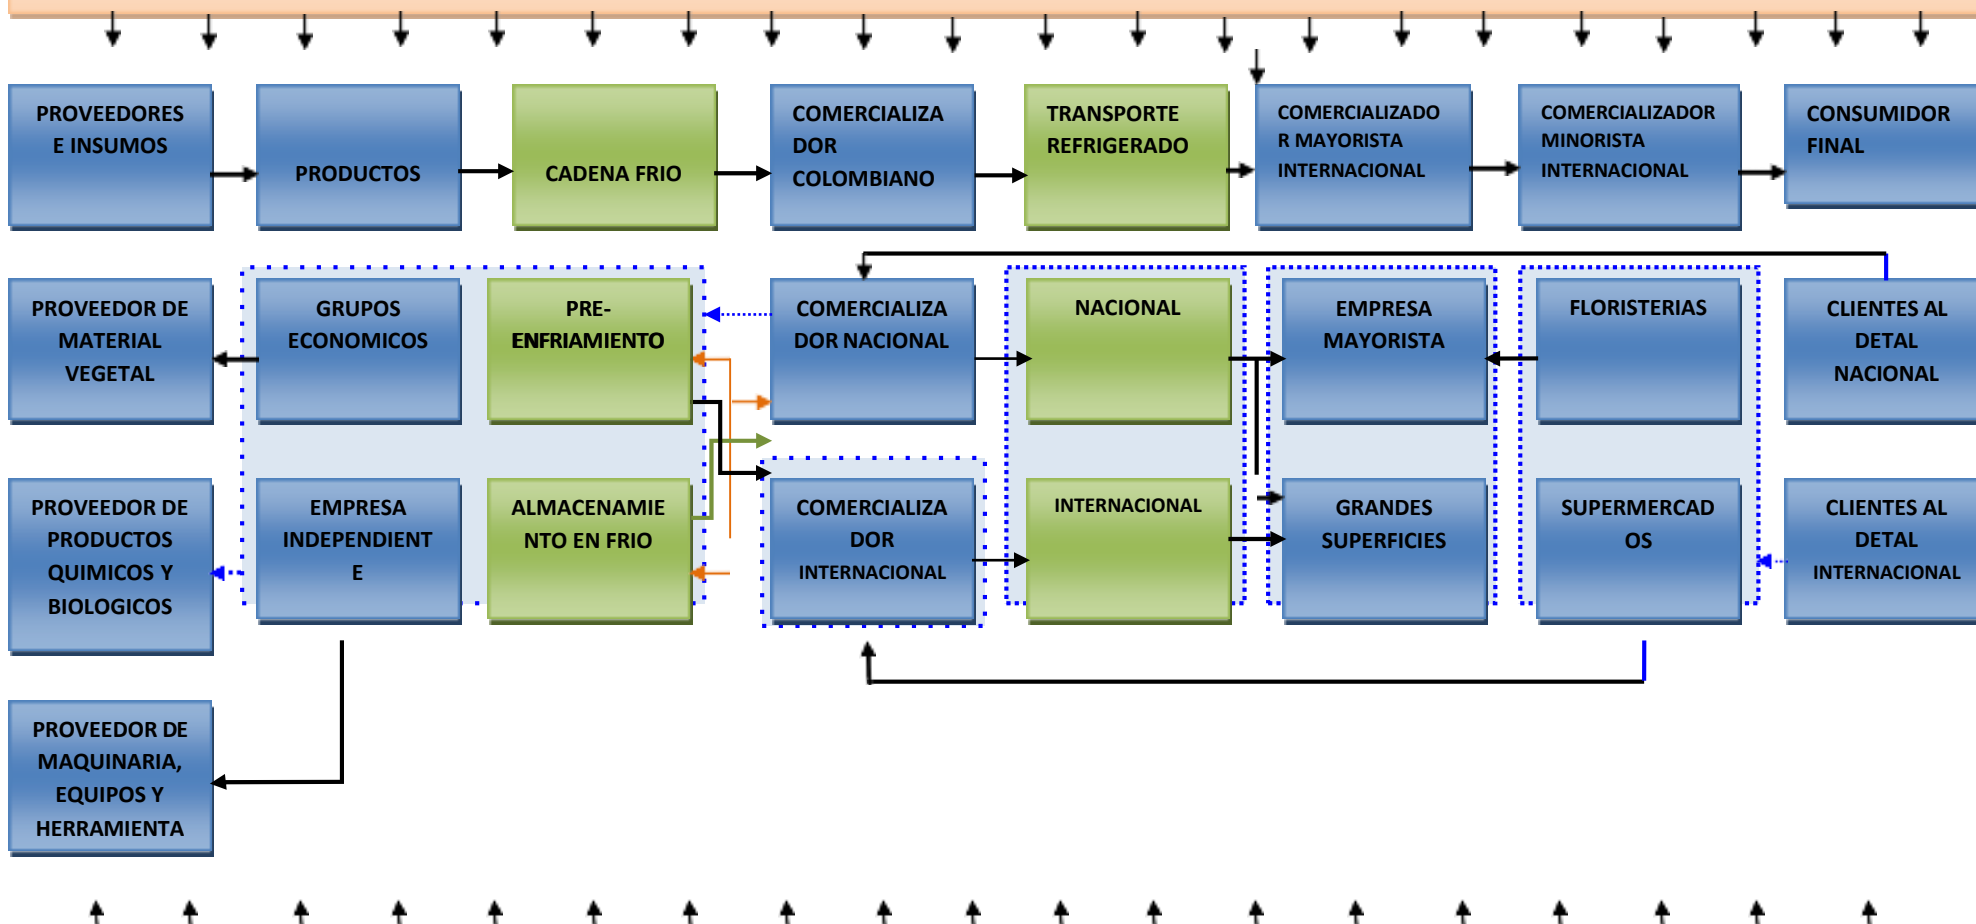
PROVEEDORES E INSUMOS

PRODUCTOS

CADENA FRIO

COMERCIALIZADOR COLOMBIANO

TRANSPORTE REFRIGERADO

COMERCIALIZADOR MAYORISTA INTERNACIONAL

COMERCIALIZADOR MINORISTA INTERNACIONAL

CONSUMIDOR FINAL

PROVEEDOR DE MATERIAL VEGETAL

GRUPOS ECONOMICOS

PRE-ENFRIAMIENTO

COMERCIALIZADOR NACIONAL

NACIONAL

EMPRESA MAYORISTA

FLORISTERIAS

CLIENTES AL DETAL NACIONAL

PROVEEDOR DE PRODUCTOS QUIMICOS Y BIOLOGICOS

EMPRESA INDEPENDIENTE

ALMACENAMIENTO EN FRIO

COMERCIALIZADOR INTERNACIONAL

INTERNACIONAL

GRANDES SUPERFICIES

SUPERMERCADOS

CLIENTES AL DETAL INTERNACIONAL

PROVEEDOR DE MAQUINARIA, EQUIPOS Y HERRAMIENTA